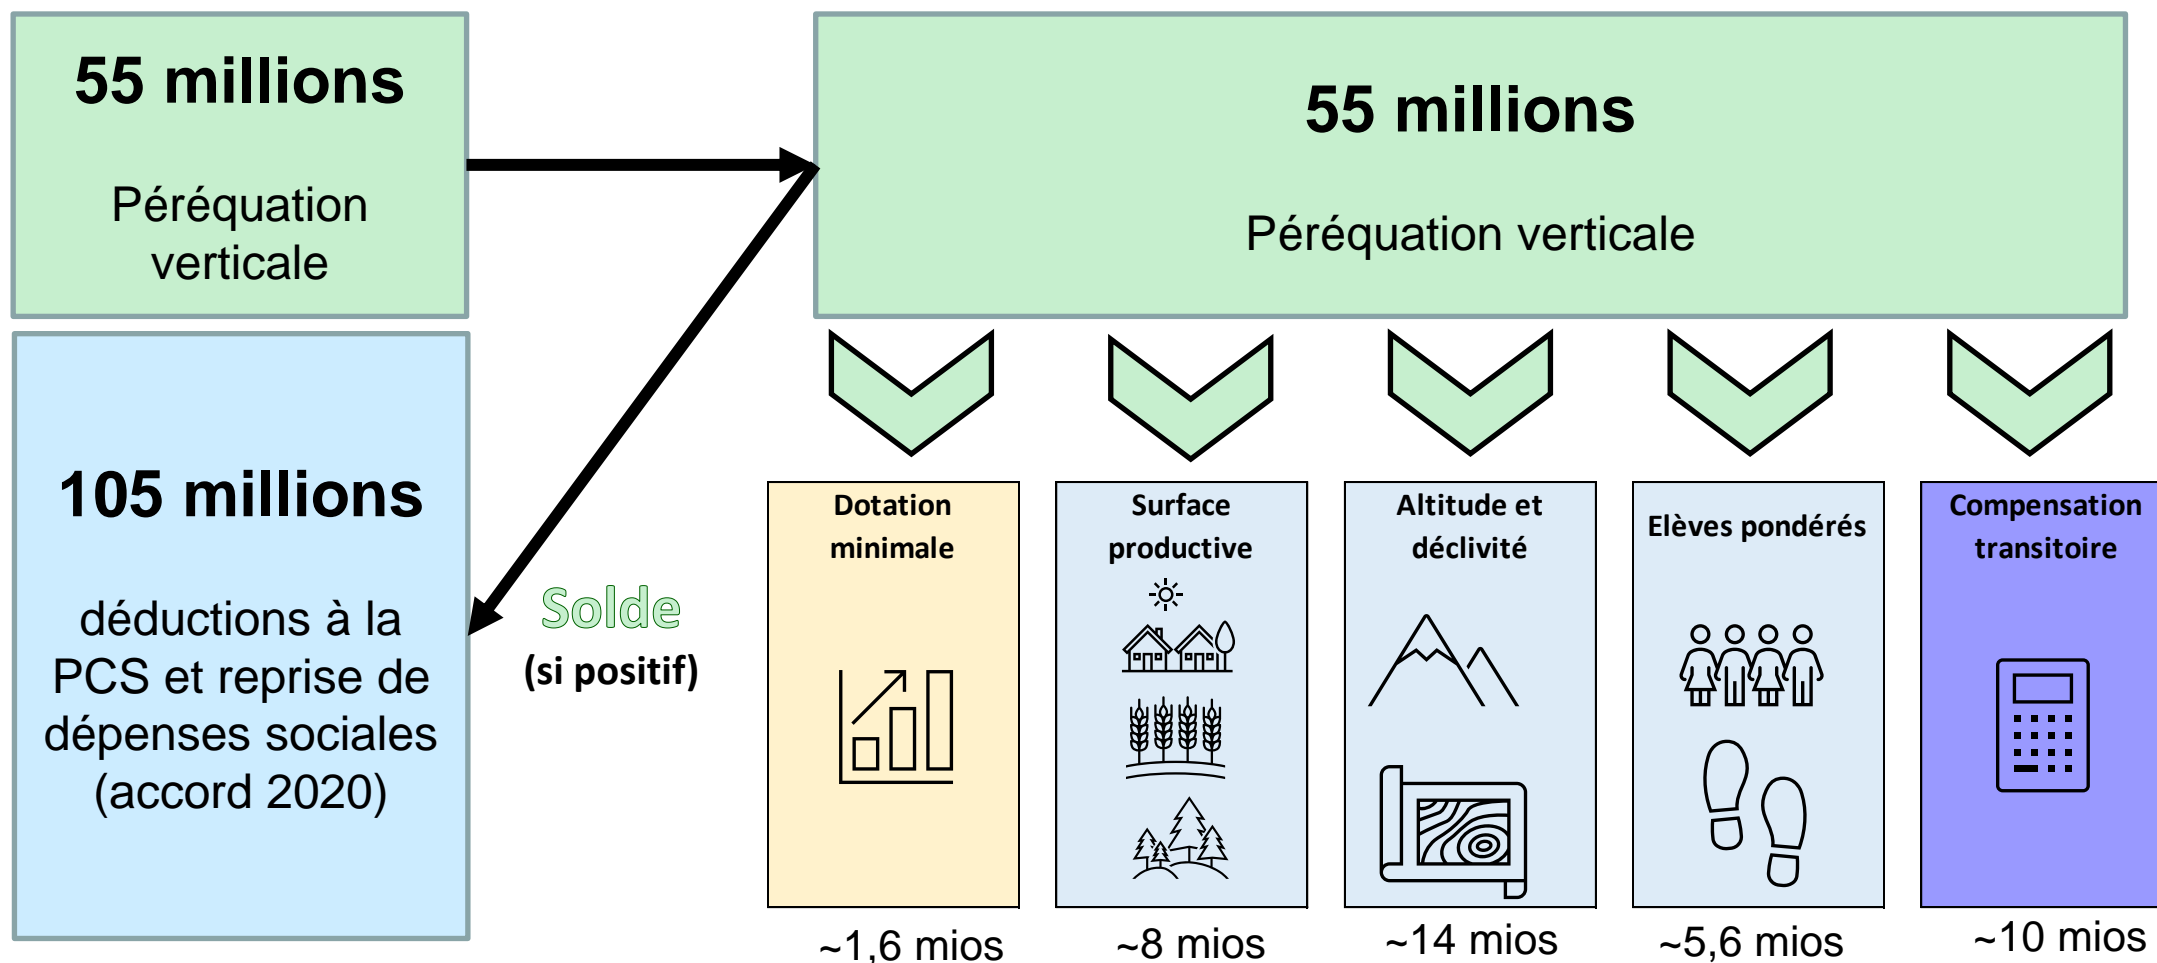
55 millions

Péréquation verticale

105 millions

déductions à la PCS et reprise de dépenses sociales (accord 2020)

Solde
(si positif)

55 millions

Péréquation verticale

Dotation minimale

Surface productive

Altitude et déclivité

Elèves pondérés

Compensation transitoire

~1,6 mios

~8 mios

~14 mios

~5,6 mios

~10 mios